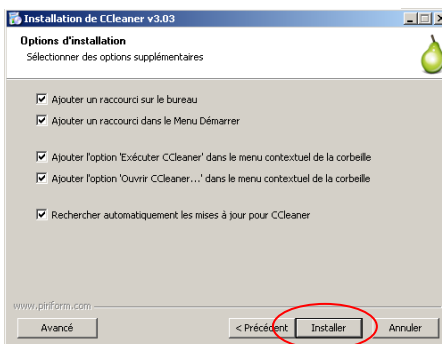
Installation de CCleaner v3.03

Options d'installation

Sélectionner des options supplémentaires

Ajouter un raccourci sur le bureau

Ajouter un raccourci dans le Menu Démarrer

Ajouter l'option 'Exécuter CCleaner' dans le menu contextuel de la corbeille

Ajouter l'option 'Ouvrir CCleaner...' dans le menu contextuel de la corbeille

Rechercher automatiquement les mises à jour pour CCleaner

www.pinform.com

Avancé

< Précédent

Installer

Annuler